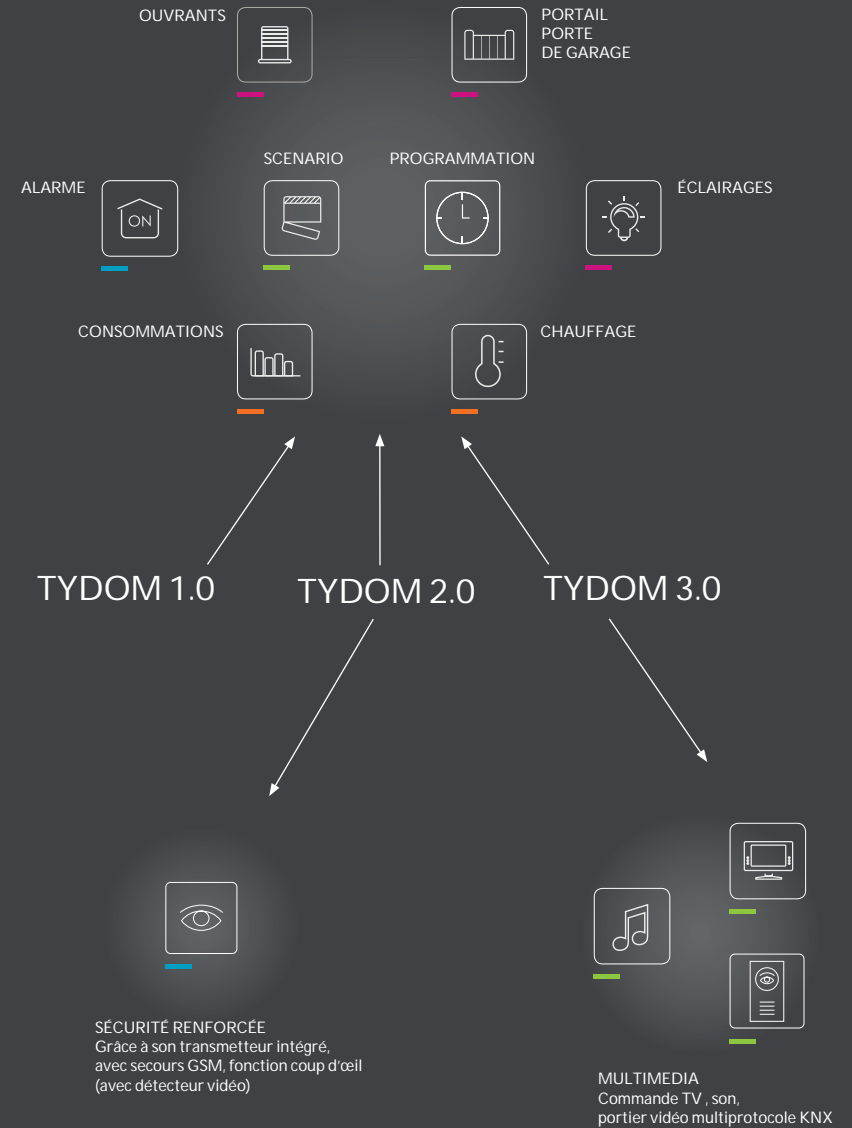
OUVRANTS

PORTAIL
PORTE
DE GARAGE

SCENARIO

PROGRAMMATION

ALARME

ON

ÉCLAIRAGES

CONSOMMATIONS

CHAUFFAGE

TYDOM 1.0

TYDOM 2.0

TYDOM 3.0

SÉCURITÉ RENFORCÉE
Grâce à son transmetteur intégré, avec secours GSM, fonction coup d'œil (avec détecteur vidéo)

MULTIMEDIA
Commande TV , son, portier vidéo multiprotocole KNX